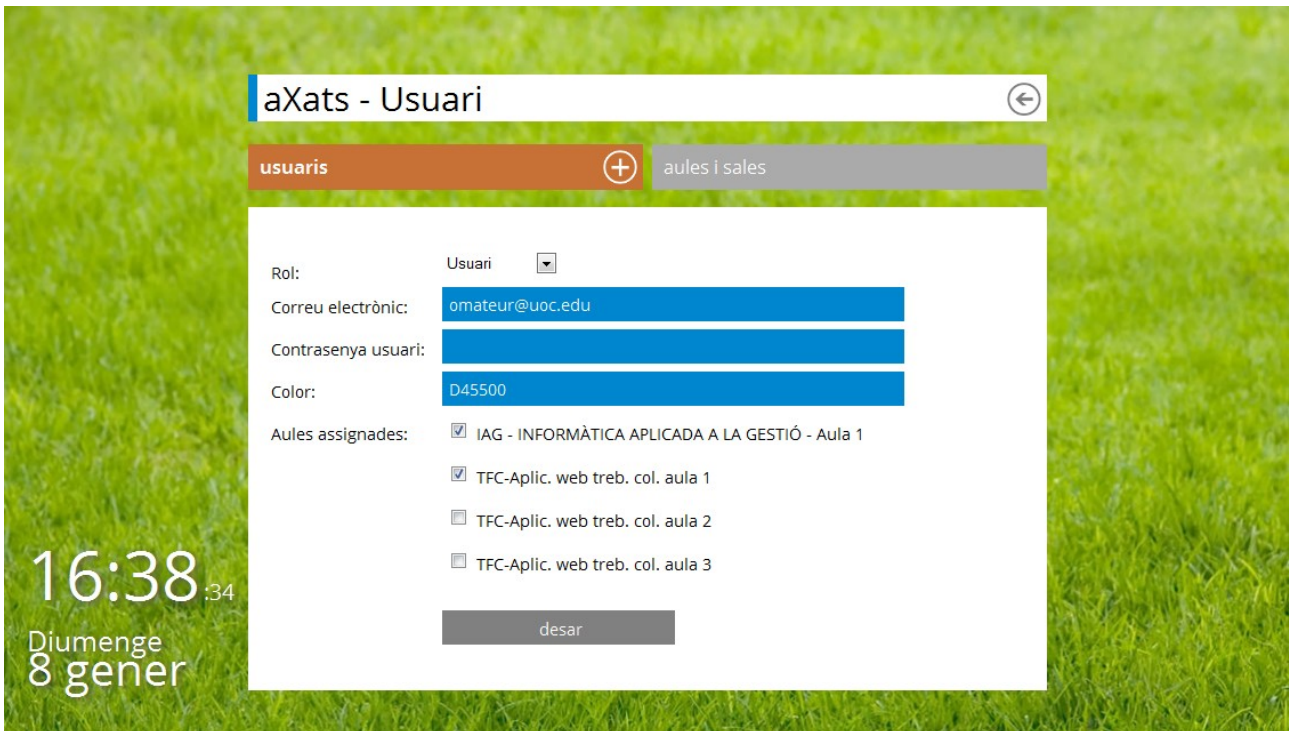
aXats - Usuari

usuaris

aules i sales

Rol: Usuari

Correu electrònic: omateur@uoc.edu

Contrasenya usuari:

Color: D45500

Aules assignades:
IAG - INFORMÀTICA APLICADA A LA GESTIÓ - Aula 1
TFC-Aplic. web treb. col. aula 1
TFC-Aplic. web treb. col. aula 2
TFC-Aplic. web treb. col. aula 3

desar

16:38:34
Diumenge
8 gener